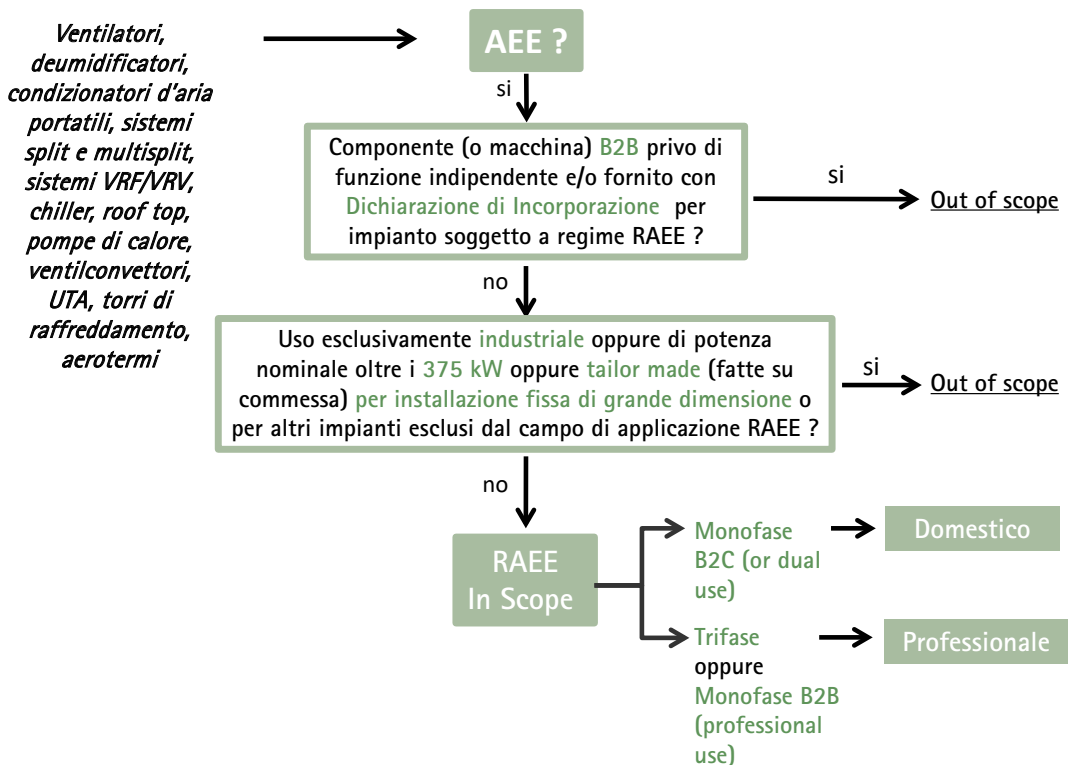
Ventilatori, deumidificatori, condizionatori d'aria portatili, sistemi split e multisplit, sistemi VRF/VRV, chiller, roof top, pompe di calore, ventilconvettori, UTA, torri di raffreddamento, aerotermi

AEE ?

si

Componente (o macchina) B2B privo di funzione indipendente e/o fornito con Dichiarazione di Incorporazione per impianto soggetto a regime RAEE ?

si

Out of scope

no

Uso esclusivamente industriale oppure di potenza nominale oltre i 375 kW oppure tailor made (fatte su commessa) per installazione fissa di grande dimensione o per altri impianti esclusi dal campo di applicazione RAEE ?

si

Out of scope

no

RAEE In Scope

Monofase B2C (or dual use)

Domestico

Trifase oppure Monofase B2B (professional use)

Professionale